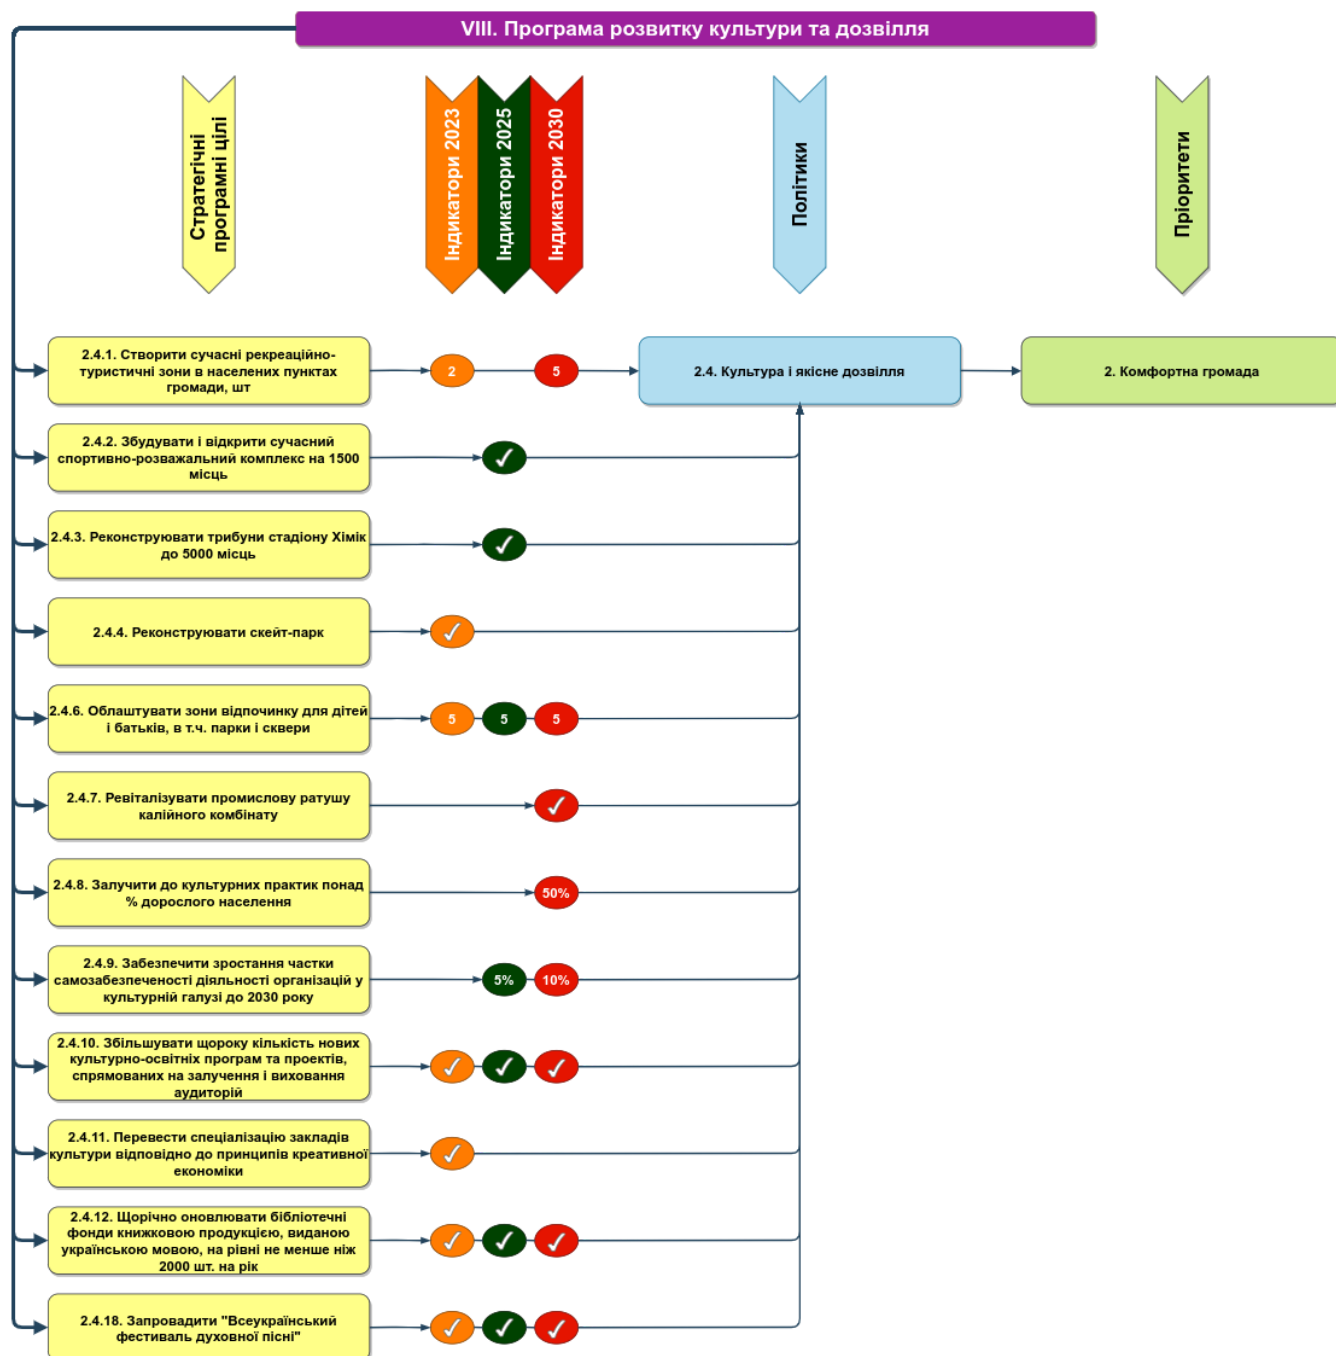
VIII. Програма розвитку культури та дозвілля

Стратегічні програмні цілі

Індикатори 2023

Індикатори 2025

Індикатори 2030

Політики

Пріоритети

2.4.1. Створити сучасні рекреаційно-туристичні зони в населених пунктах громади, шт

2

5

2.4. Культура і якісне дозвілля

2. Комфортна громада

2.4.2. Збудувати і відкрити сучасний спортивно-розважальний комплекс на 1500 місць

✓

2.4.3. Реконструювати трибуни стадіону Хімік до 5000 місць

✓

2.4.4. Реконструювати скейт-парк

✓

2.4.6. Облаштувати зони відпочинку для дітей і батьків, в т.ч. парки і сквери

5

5

5

2.4.7. Ревіталізувати промислову ратушу калійного комбінату

✓

2.4.8. Залучити до культурних практик понад % дорослого населення

50%

2.4.9. Забезпечити зростання частки самозабезпеченості діяльності організацій у культурній галузі до 2030 року

5%

10%

2.4.10. Збільшувати щороку кількість нових культурно-освітніх програм та проектів, спрямованих на залучення і виховання аудиторій

✓

✓

✓

2.4.11. Перевести спеціалізацію закладів культури відповідно до принципів креативної економіки

✓

2.4.12. Щорічно оновлювати бібліотечні фонди книжковою продукцією, виданою українською мовою, на рівні не менше ніж 2000 шт. на рік

✓

✓

✓

2.4.18. Запровадити "Всеукраїнський фестиваль духовної пісні"

✓

✓

✓